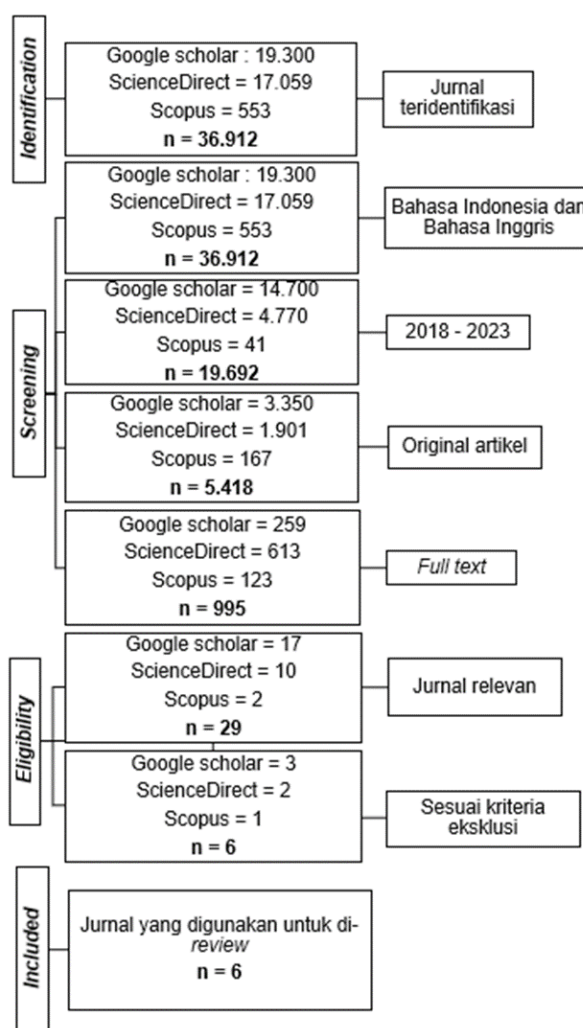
Identification

Google scholar : 19.300
ScienceDirect = 17.059
Scopus = 553
**n = 36.912**

Jurnal teridentifikasi

Screening

Google scholar : 19.300
ScienceDirect = 17.059
Scopus = 553
**n = 36.912**

Bahasa Indonesia dan Bahasa Inggris

Google scholar = 14.700
ScienceDirect = 4.770
Scopus = 41
**n = 19.692**

2018 - 2023

Google scholar = 3.350
ScienceDirect = 1.901
Scopus = 167
**n = 5.418**

Original artikel

Google scholar = 259
ScienceDirect = 613
Scopus = 123
**n = 995**

*Full text*

Eligibility

Google scholar = 17
ScienceDirect = 10
Scopus = 2
**n = 29**

Jurnal relevan

Google scholar = 3
ScienceDirect = 2
Scopus = 1
**n = 6**

Sesuai kriteria eksklusi

Included

Jurnal yang digunakan untuk di-*review*
**n = 6**